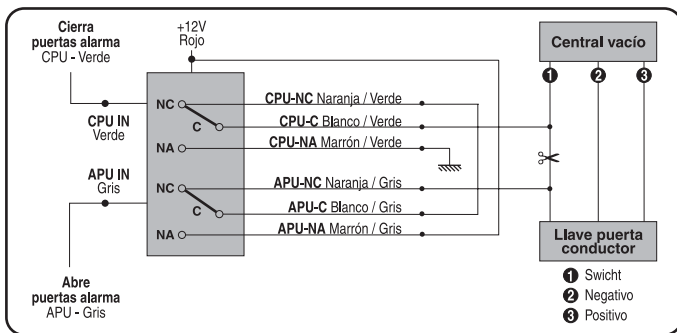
Cierra puertas alarma
CPU - Verde

+12V
Rojo

CPU IN
Verde

APU IN
Gris

NC
C
NA
NC
C
NA

CPU-NC Naranja / Verde
CPU-C Blanco / Verde
CPU-NA Marrón / Verde
APU-NC Naranja / Gris
APU-C Blanco / Gris
APU-NA Marrón / Gris

Central vacío
1
2
3

Llave puerta conductor

Abre puertas alarma
APU - Gris

1 Swicht
2 Negativo
3 Positivo